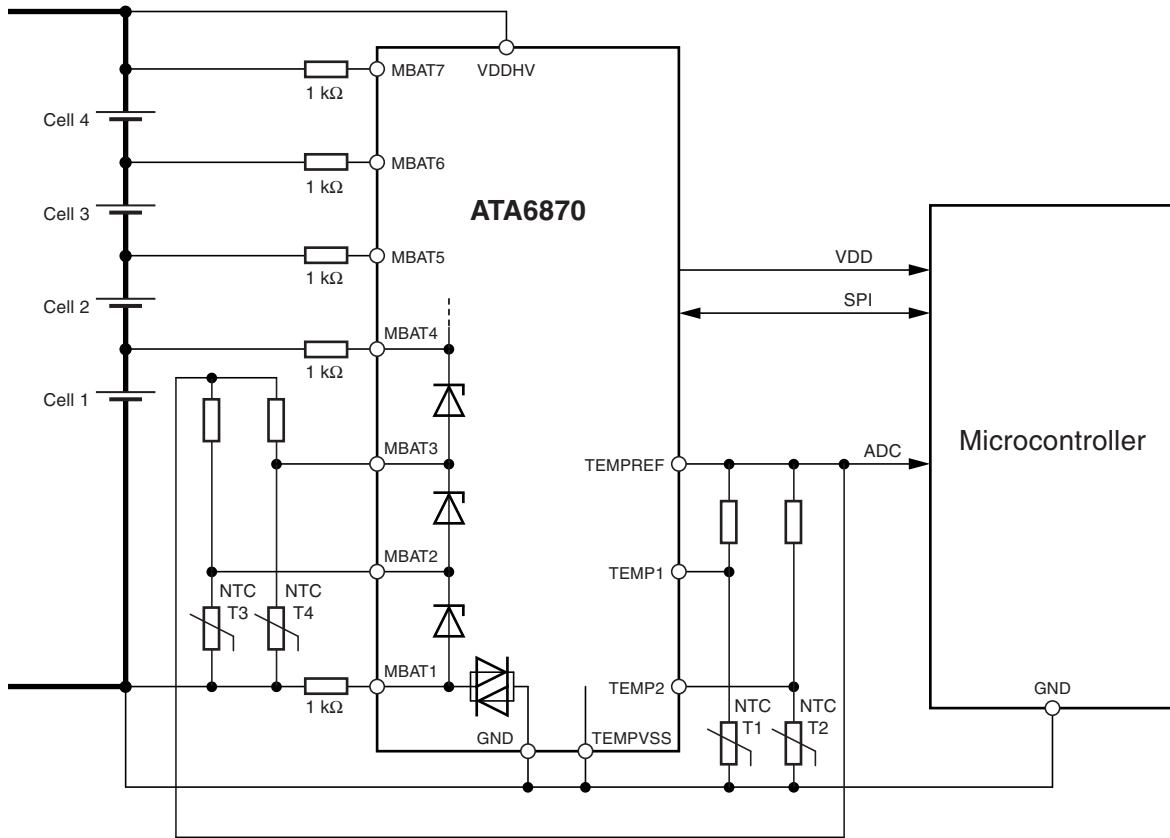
MBAT7
VDDHV
1 kΩ
Cell 4
MBAT6
1 kΩ
ATA6870
Cell 3
MBAT5
1 kΩ
VDD
Cell 2
SPI
MBAT4
1 kΩ
Cell 1
MBAT3
TEMPREF
ADC
Microcontroller
MBAT2
TEMP1
NTC
T3
NTC
T4
MBAT1
TEMP2
1 kΩ
GND
TEMPVSS
NTC
T1
NTC
T2
GND